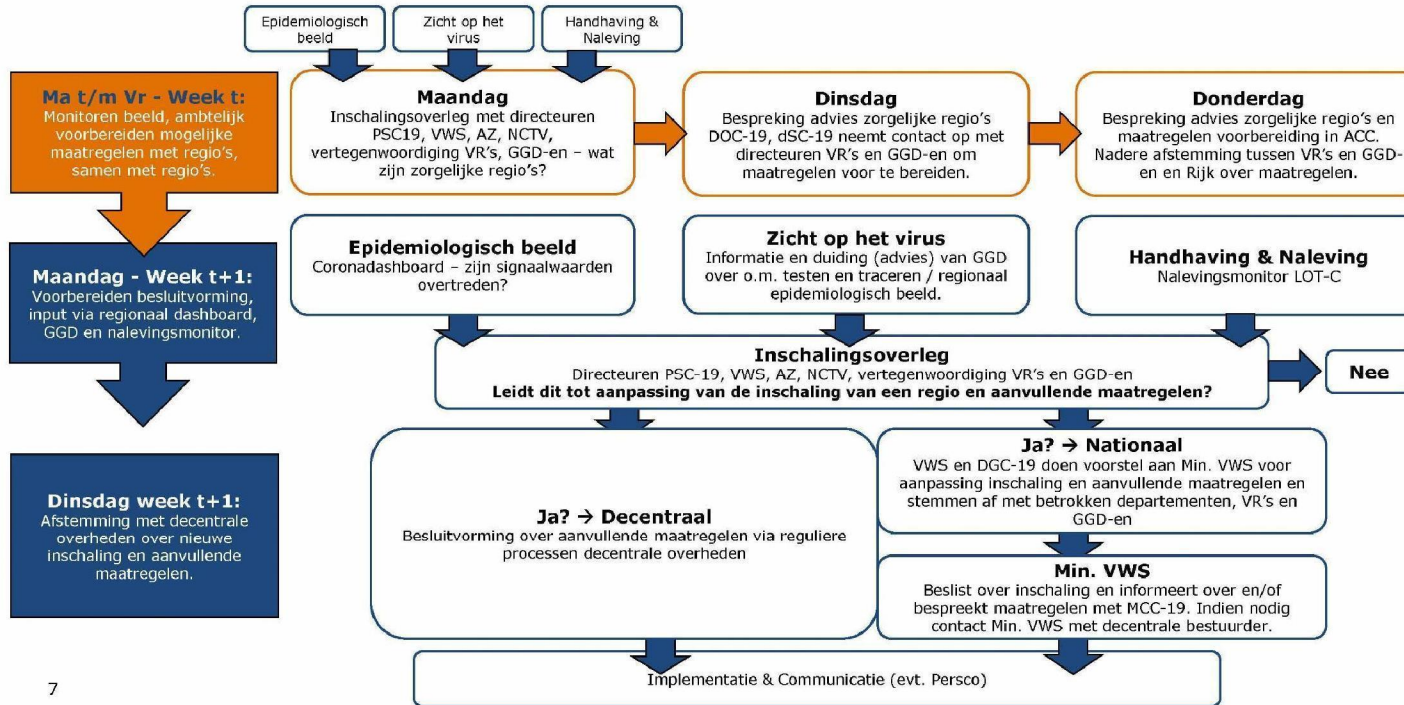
Epidemiologisch beeld

Zicht op het virus

Handhaving & Naleving

Ma t/m Vr - Week t:
Monitoren beeld, ambtelijk voorbereiden mogelijke maatregelen met regio's, samen met regio's.

Maandag
Inschalingsoverleg met directeuren PSC19, VWS, AZ, NCTV, vertegenwoordiging VR's, GGD-en – wat zijn zorgelijke regio's?

Dinsdag
Bespreking advies zorgelijke regio's DOC-19, dSC-19 neemt contact op met directeuren VR's en GGD-en om maatregelen voor te bereiden.

Donderdag
Bespreking advies zorgelijke regio's en maatregelen voorbereiding in ACC. Nadere afstemming tussen VR's en GGD-en en Rijk over maatregelen.

Maandag - Week t+1:
Voorbereiden besluitvorming, input via regionaal dashboard, GGD en nalevingsmonitor.

Epidemiologisch beeld
Coronadashboard – zijn signaalwaarden overtreden?

Zicht op het virus
Informatie en duiding (advies) van GGD over o.m. testen en traceren / regionaal epidemiologisch beeld.

Handhaving & Naleving
Nalevingsmonitor LOT-C

Inschalingsoverleg
Directeuren PSC-19, VWS, AZ, NCTV, vertegenwoordiging VR's en GGD-en
**Leidt dit tot aanpassing van de inschaling van een regio en aanvullende maatregelen?**

Nee

Dinsdag week t+1:
Afstemming met decentrale overheden over nieuwe inschaling en aanvullende maatregelen.

Ja? → Decentraal
Besluitvorming over aanvullende maatregelen via reguliere processen decentrale overheden

Ja? → Nationaal
VWS en DGC-19 doen voorstel aan Min. VWS voor aanpassing inschaling en aanvullende maatregelen en stemmen af met betrokken departementen, VR's en GGD-en

Min. VWS
Beslist over inschaling en informeert over en/of bespreekt maatregelen met MCC-19. Indien nodig contact Min. VWS met decentrale bestuurder.

Implementatie & Communicatie (evt. Persco)

7